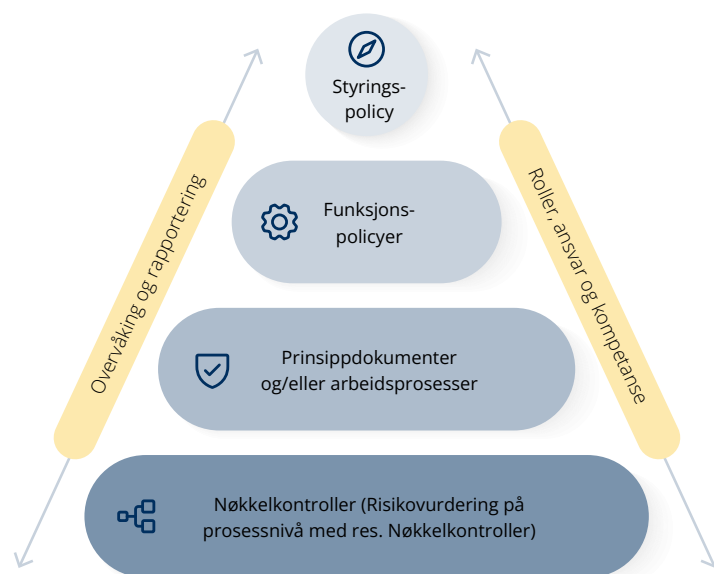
Styrings-policy

Funksjons-policyer

Prinsippdokumenter og/eller arbeidsprosesser

Nøkkelkontroller (Risikovurdering på prosessnivå med res. Nøkkelkontroller)

Overvåking og rapportering

Roller, ansvar og kompetanse